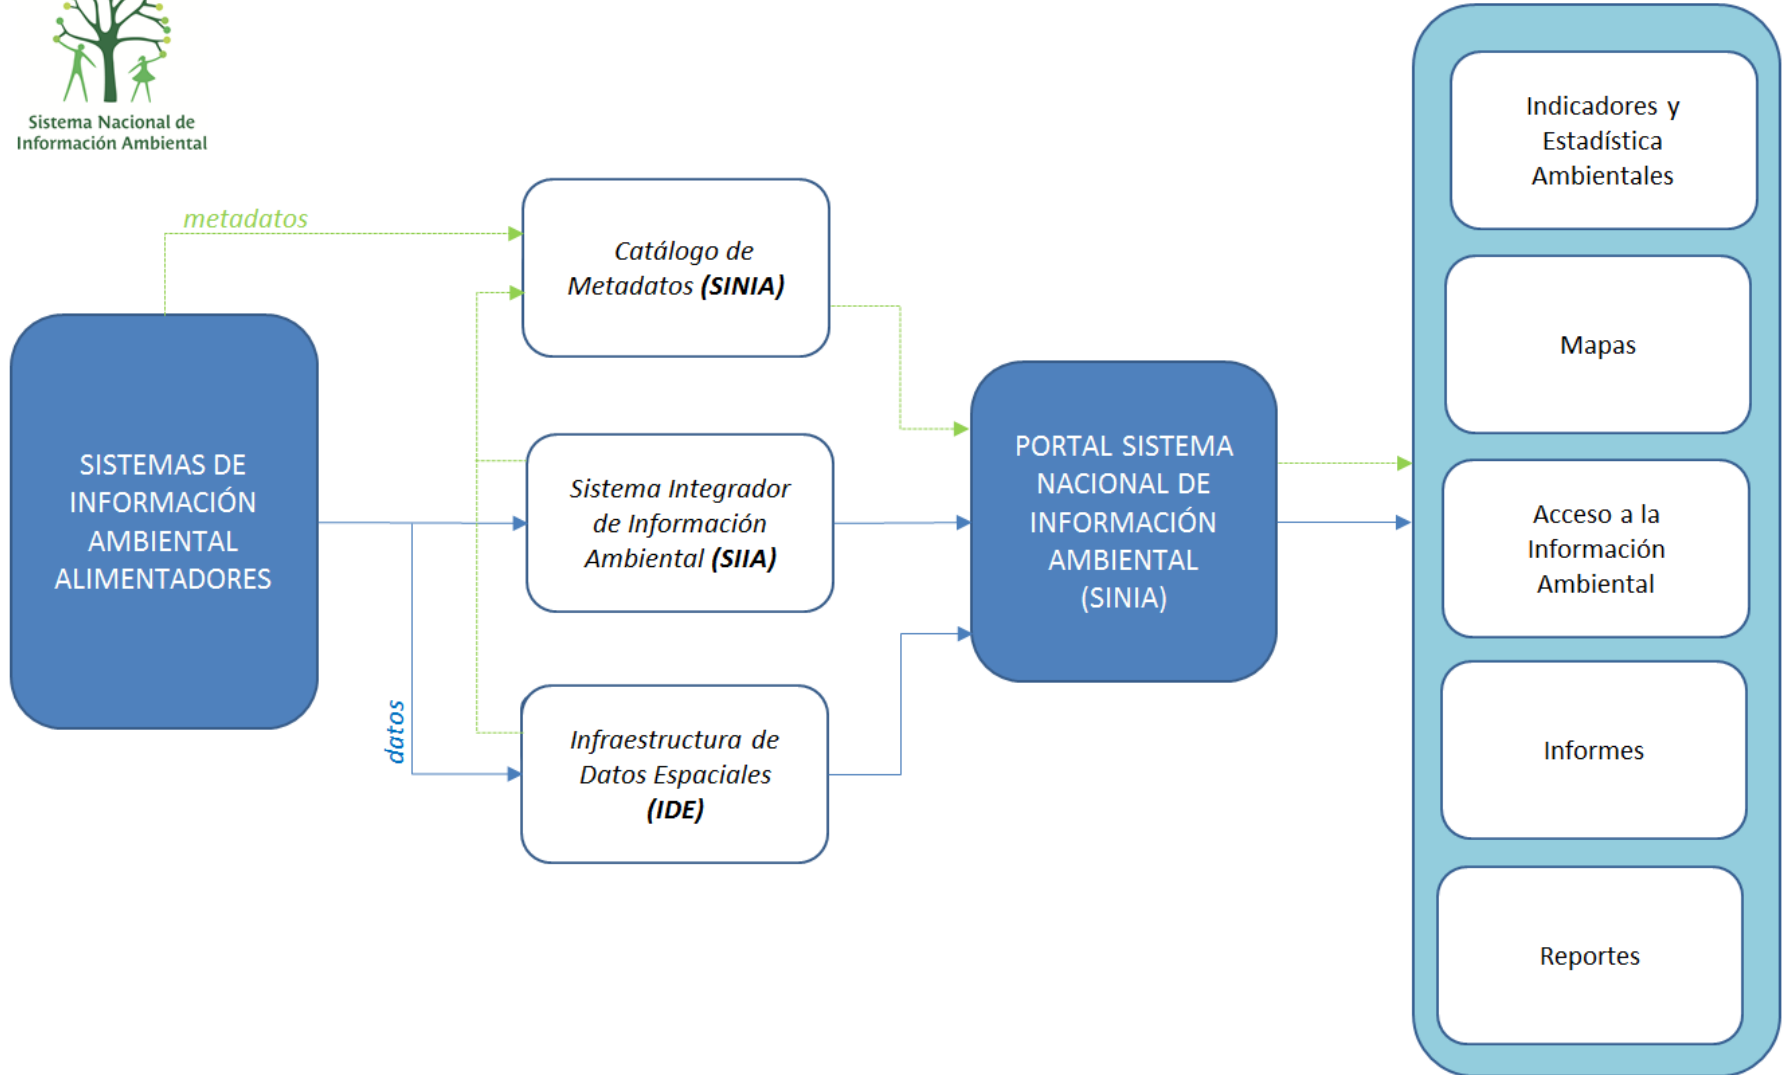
Sistema Nacional de Información Ambiental

metadatos

SISTEMAS DE INFORMACIÓN AMBIENTAL ALIMENTADORES

datos

Catálogo de Metadatos **(SINIA)**

Sistema Integrador de Información Ambiental **(SIIA)**

Infraestructura de Datos Espaciales **(IDE)**

PORTAL SISTEMA NACIONAL DE INFORMACIÓN AMBIENTAL (SINIA)

Indicadores y Estadística Ambientales

Mapas

Acceso a la Información Ambiental

Informes

Reportes